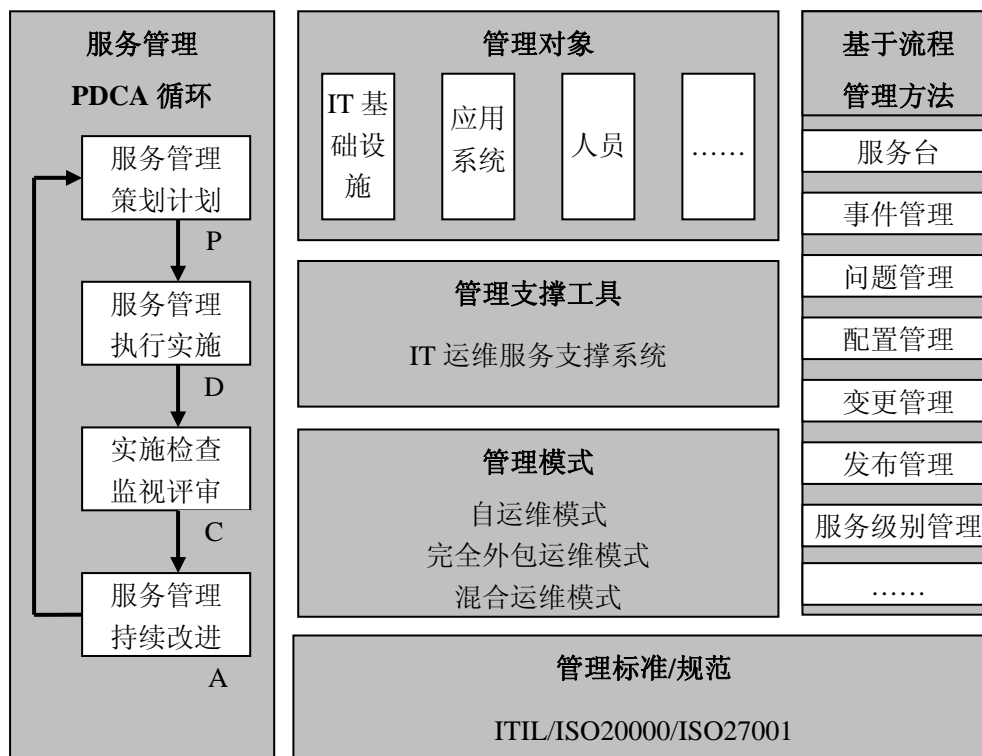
服务管理

PDCA 循环

服务管理策划计划

P

服务管理执行实施

D

实施检查监视评审

C

服务管理持续改进

A

管理对象

IT 基础设施

应用系统

人员

……

管理支撑工具

IT 运维服务支撑系统

管理模式

自运维模式
完全外包运维模式
混合运维模式

基于流程

管理方法

服务台

事件管理

问题管理

配置管理

变更管理

发布管理

服务级别管理

……

管理标准/规范

ITIL/ISO20000/ISO27001